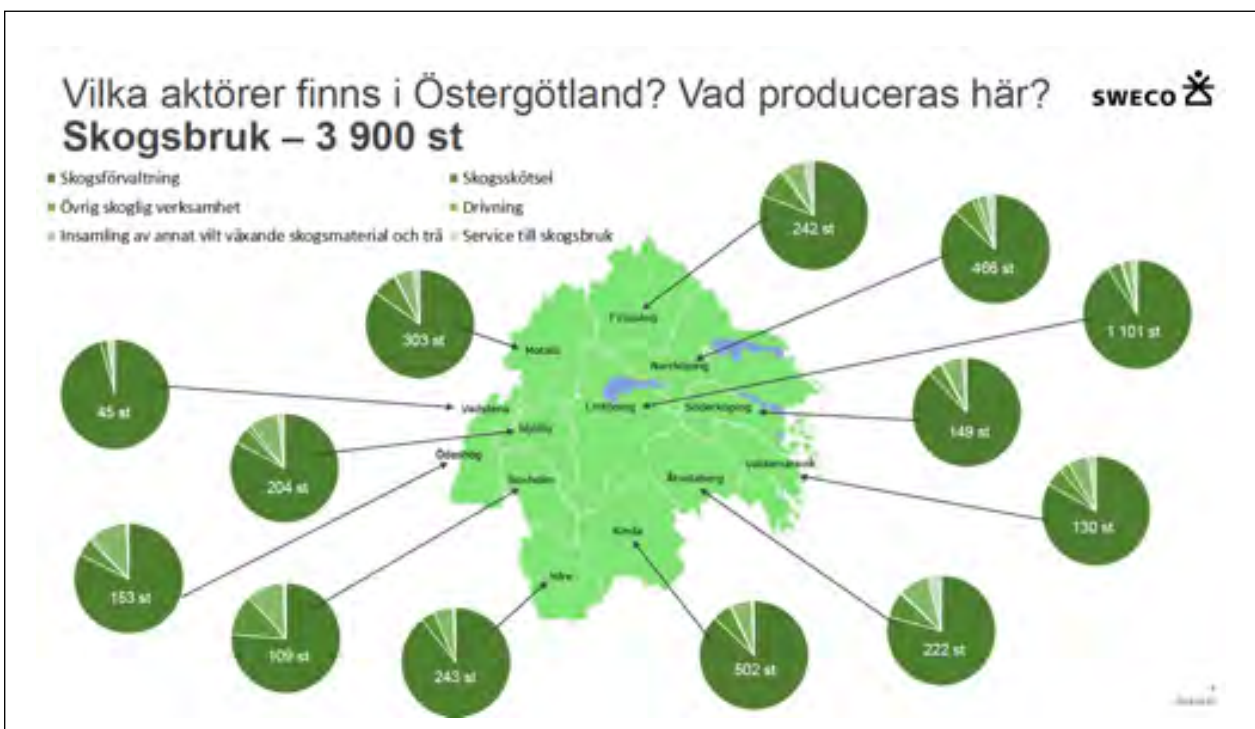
Vilka aktörer finns i Östergötland? Vad produceras här?

SWECO

Skogsbruk – 3 900 st

Skogsförvaltning
Skogsskötsel
Övrig skoglig verksamhet
Drivning
Insamling av annat vilt växande skogsmaterial och trä
Service till skogsbruk

242 st
Finspång
466 st
Norrköping
1 101 st
Linköping
303 st
Motala
149 st
Söderköping
45 st
Vadstena
204 st
Mjölby
Ödeshög
Boxholm
Valdemarsvik
130 st
Åtvidaberg
Kinda
153 st
Ydre
109 st
243 st
502 st
222 st